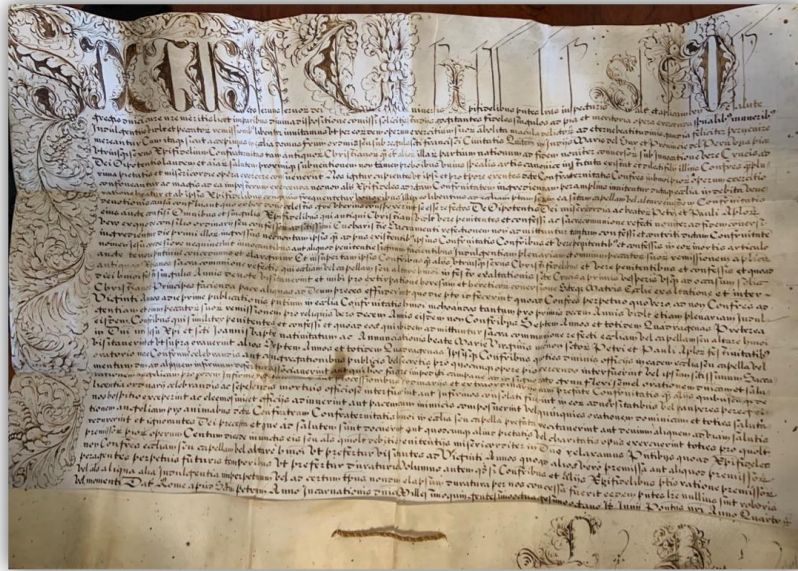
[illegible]

Pius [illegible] episcopus servus servorum dei Universis christifidelibus presentes litteras inspecturis salutem et apostolicam benedictionem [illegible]

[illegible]

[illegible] Datum Rome apud Sanctum Petrum Anno incarnationis dominice Millesimo quingentesimo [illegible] Pontificatus nostri Anno Quarto

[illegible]